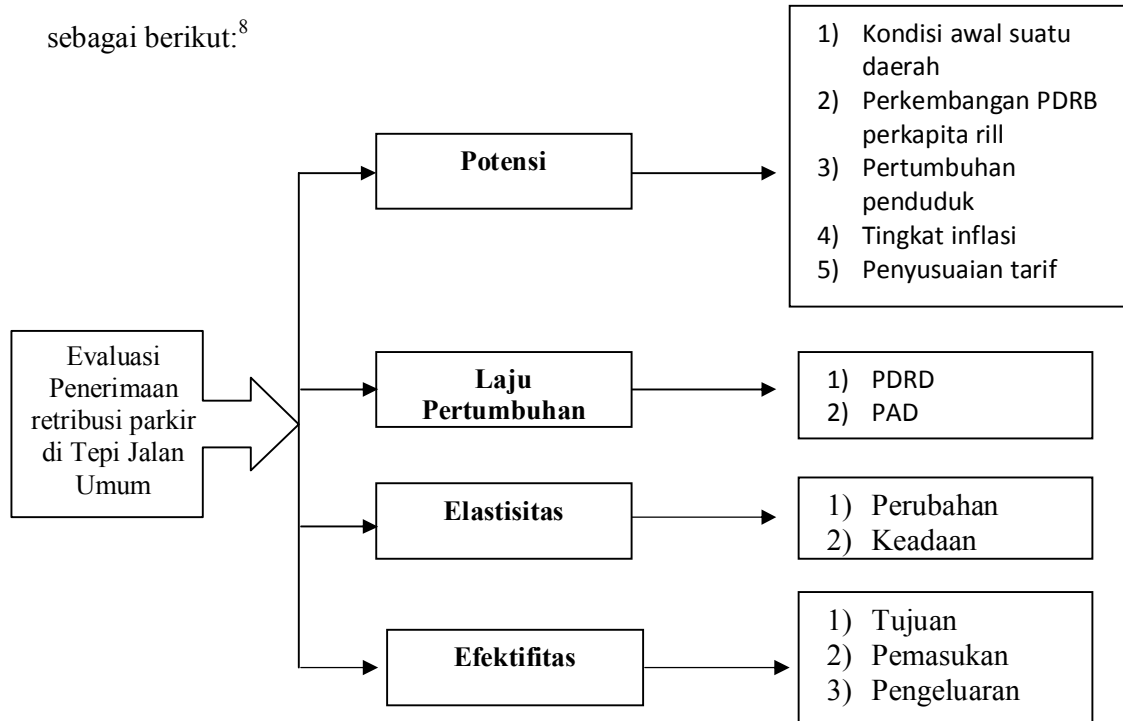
sebagai berikut:$^{8}$

Evaluasi Penerimaan retribusi parkir di Tepi Jalan Umum

Potensi

1) Kondisi awal suatu daerah
2) Perkembangan PDRB perkapita rill
3) Pertumbuhan penduduk
4) Tingkat inflasi
5) Penyusuaian tarif

Laju Pertumbuhan

1) PDRD
2) PAD

Elastisitas

1) Perubahan
2) Keadaan

Efektifitas

1) Tujuan
2) Pemasukan
3) Pengeluaran